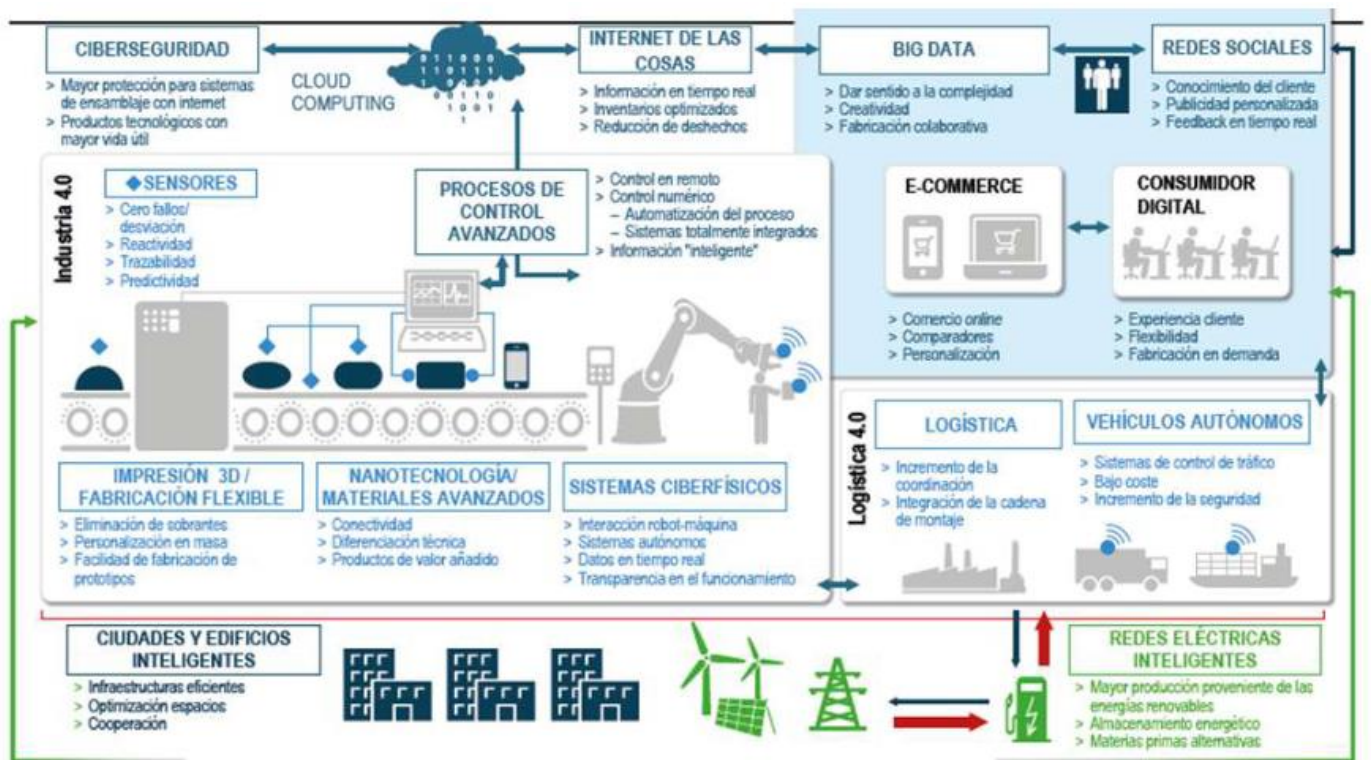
CIBERSEGURIDAD
> Mayor protección para sistemas de ensamblaje con internet
> Productos tecnológicos con mayor vida útil

CLOUD COMPUTING

INTERNET DE LAS COSAS
> Información en tiempo real
> Inventarios optimizados
> Reducción de deshechos

BIG DATA
> Dar sentido a la complejidad
> Creatividad
> Fabricación colaborativa

REDES SOCIALES
> Conocimiento del cliente
> Publicidad personalizada
> Feedback en tiempo real

Industria 4.0

SENSORES
> Cero fallos/ desviación
> Reactividad
> Trazabilidad
> Predictividad

PROCESOS DE CONTROL AVANZADOS
> Control en remoto
> Control numérico
– Automatización del proceso
– Sistemas totalmente integrados
> Información "inteligente"

E-COMMERCE
> Comercio online
> Comparadores
> Personalización

CONSUMIDOR DIGITAL
> Experiencia cliente
> Flexibilidad
> Fabricación en demanda

IMPRESIÓN 3D / FABRICACIÓN FLEXIBLE
> Eliminación de sobrantes
> Personalización en masa
> Facilidad de fabricación de prototipos

NANOTECNOLOGÍA/ MATERIALES AVANZADOS
> Conectividad
> Diferenciación técnica
> Productos de valor añadido

SISTEMAS CIBERFÍSICOS
> Interacción robot-máquina
> Sistemas autónomos
> Datos en tiempo real
> Transparencia en el funcionamiento

Logística 4.0

LOGÍSTICA
> Incremento de la coordinación
> Integración de la cadena de montaje

VEHÍCULOS AUTÓNOMOS
> Sistemas de control de tráfico
> Bajo coste
> Incremento de la seguridad

CIUDADES Y EDIFICIOS INTELIGENTES
> Infraestructuras eficientes
> Optimización espacios
> Cooperación

REDES ELÉCTRICAS INTELIGENTES
> Mayor producción proveniente de las energías renovables
> Almacenamiento energético
> Materias primas alternativas